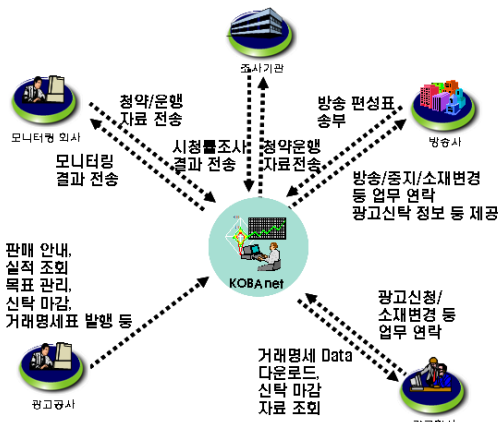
조사기관

모니터링 회사

청약/운행 자료 전송

시청률조사 결과 전송

청약운행 자료전송

방송 편성표 송부

방송사

모니터링 결과 전송

방송/중지/소재변경 등 업무 연락 광고신탁 정보 등 제공

KOBA net

판매 안내, 실적 조회 목표 관리, 신탁 마감, 거래명세표 발행 등

광고신청/ 소재변경 등 업무 연락

거래명세 Data 다운로드, 신탁 마감 자료 조회

광고공사

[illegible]